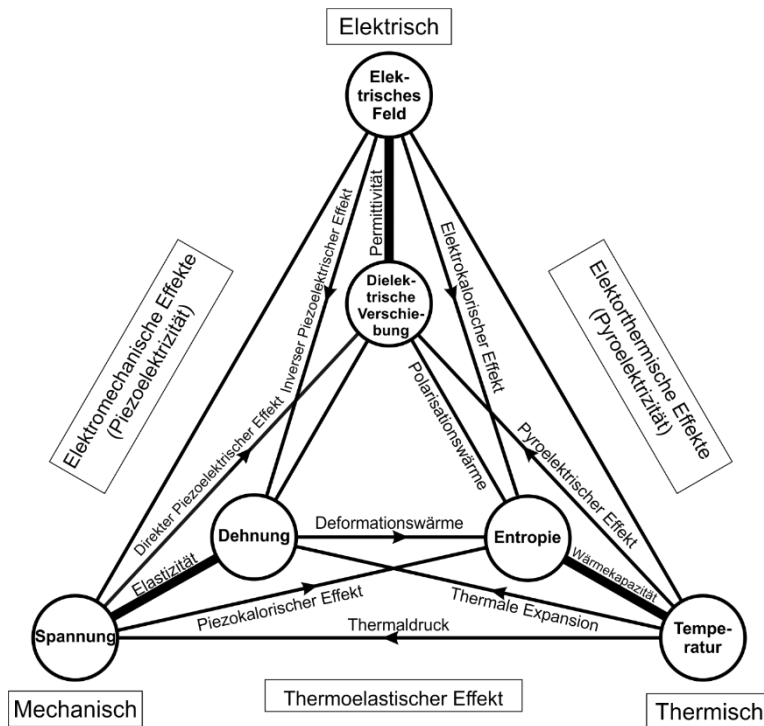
Elektrisch

Elektrisches Feld

Permittivität

Inverser Piezoelektrischer Effekt

Elektrokalorischer Effekt

Dielektrische Verschiebung

Elektromechanische Effekte (Piezoelektrizität)

Elektorthermische Effekte (Pyroelektrizität)

Direkter Piezoelektrischer Effekt

Polarisationswärme

Pyroelektrischer Effekt

Dehnung

Deformationswärme

Entropie

Elastizität

Wärmekapazität

Piezokalorischer Effekt

Thermale Expansion

Spannung

Thermaldruck

Temperatur

Mechanisch

Thermoelastischer Effekt

Thermisch